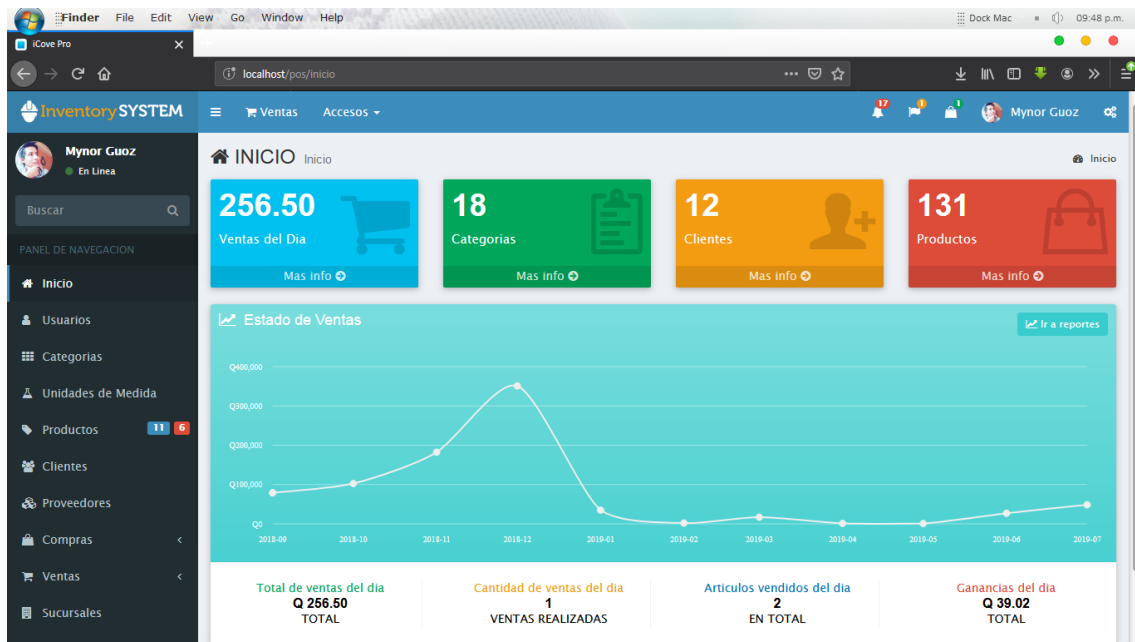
Finder File Edit View Go Window Help

Dock Mac 09:48 p.m.

iCove Pro

localhost/pos/inicio

InventorySYSTEM

Ventas Accesos

17 Mynor Guoz

Mynor Guoz
En Linea

Buscar

PANEL DE NAVEGACION

Inicio
Usuarios
Categorias
Unidades de Medida
Productos 11 6
Clientes
Proveedores
Compras
Ventas
Sucursales

INICIO Inicio

Inicio

256.50
Ventas del Dia
Mas info

18
Categorias
Mas info

12
Clientes
Mas info

131
Productos
Mas info

Estado de Ventas

Ir a reportes

Q400,000
Q300,000
Q200,000
Q100,000
Q0

2018-09 2018-10 2018-11 2018-12 2019-01 2019-02 2019-03 2019-04 2019-05 2019-06 2019-07

Total de ventas del dia
Q 256.50
TOTAL

Cantidad de ventas del dia
1
VENTAS REALIZADAS

Articulos vendidos del dia
2
EN TOTAL

Ganancias del dia
Q 39.02
TOTAL